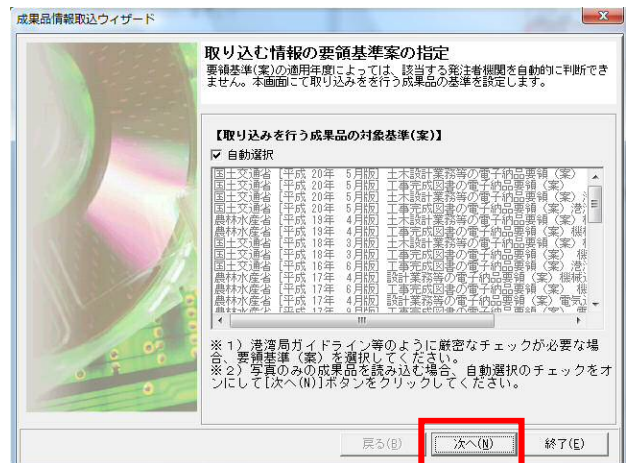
成果品情報取込ウィザード

取り込む情報の要領基準案の指定

要領基準(案)の適用年度によっては、該当する発注者機関を自動的に判断できません。本画面にて取り込みを行う成果品の基準を設定します。

【取り込みを行う成果品の対象基準(案)】

☑ 自動選択

国土交通省 [平成 20年 5月版] 土木設計業務等の電子納品要領 (案)
国土交通省 [平成 20年 5月版] 工事完成図書の電子納品要領 (案)
国土交通省 [平成 20年 5月版] 土木設計業務等の電子納品要領 (案) 港
国土交通省 [平成 20年 5月版] 工事完成図書の電子納品要領 (案) 港
農林水産省 [平成 19年 4月版] 土木設計業務等の電子納品要領 (案) 機
農林水産省 [平成 19年 4月版] 工事完成図書の電子納品要領 (案) 機
国土交通省 [平成 18年 3月版] 土木設計業務等の電子納品要領 (案) 機
国土交通省 [平成 18年 3月版] 工事完成図書の電子納品要領 (案) 機
国土交通省 [平成 18年 3月版] 工事完成図書の電子納品要領 (案) 機
国土交通省 [平成 16年 6月版] 工事完成図書の電子納品要領 (案) 港
農林水産省 [平成 17年 4月版] 設計業務等の電子納品要領 (案) 機械
農林水産省 [平成 17年 6月版] 工事完成図書の電子納品要領 (案) 機
農林水産省 [平成 17年 4月版] 設計業務等の電子納品要領 (案) 電気
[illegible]

※1) 港湾局ガイドライン等のように厳密なチェックが必要な場合、要領基準(案)を選択してください。
※2) 写真のみの成果品を読み込む場合、自動選択のチェックをオンにして[次へ(N)]ボタンをクリックしてください。

戻る(B) 次へ(N) 終了(E)